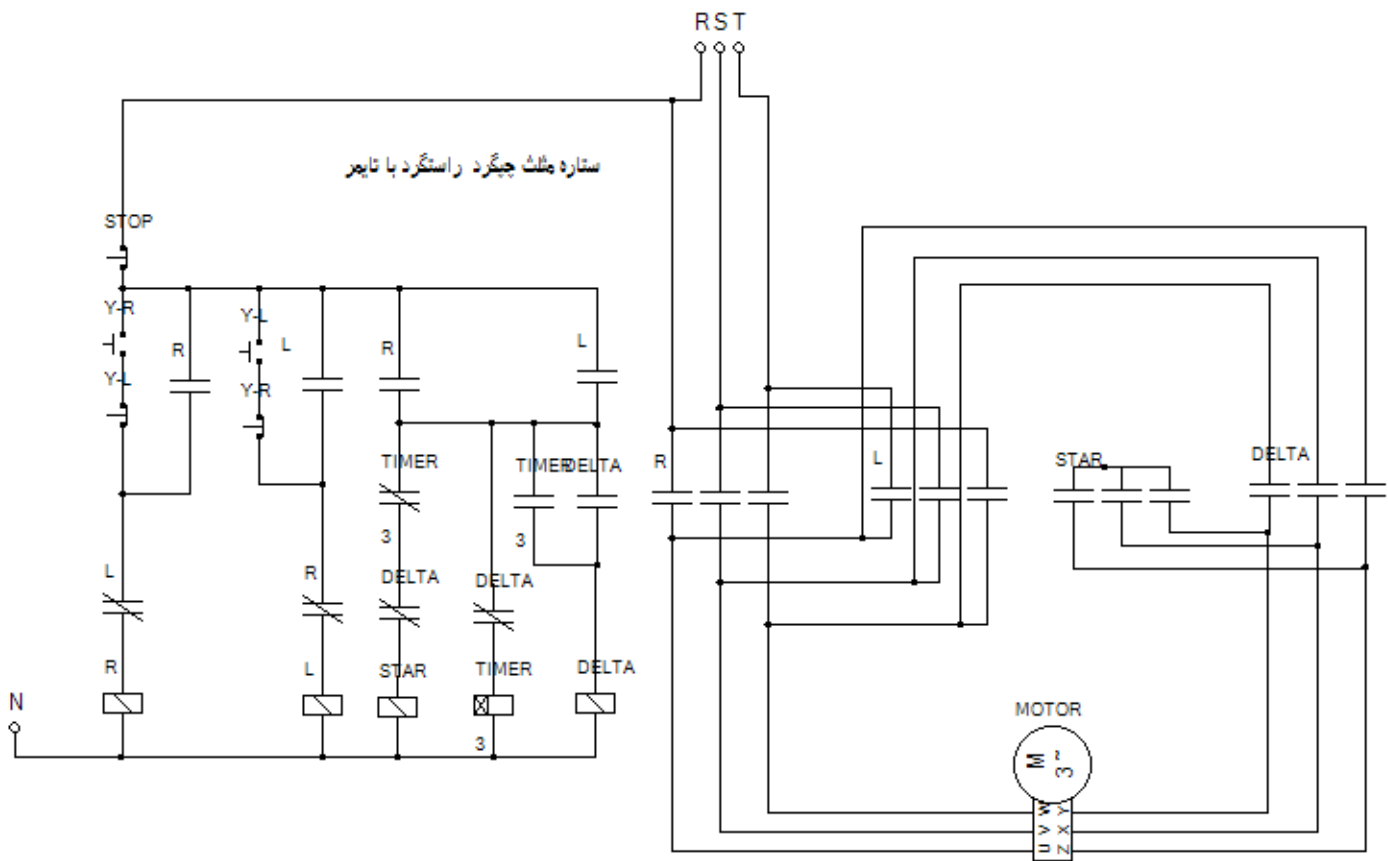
RST

ستاره مثلث چپگرد راستگرد با تایمر

STOP

Y-R

Y-L

R

Y-L

L

Y-R

R

L

TIMER

3

TIMER

DELTA

3

R

L

STAR

DELTA

L

R

DELTA

DELTA

R

L

STAR

TIMER

3

DELTA

N

MOTOR

M
3~

U V W
X Y Z